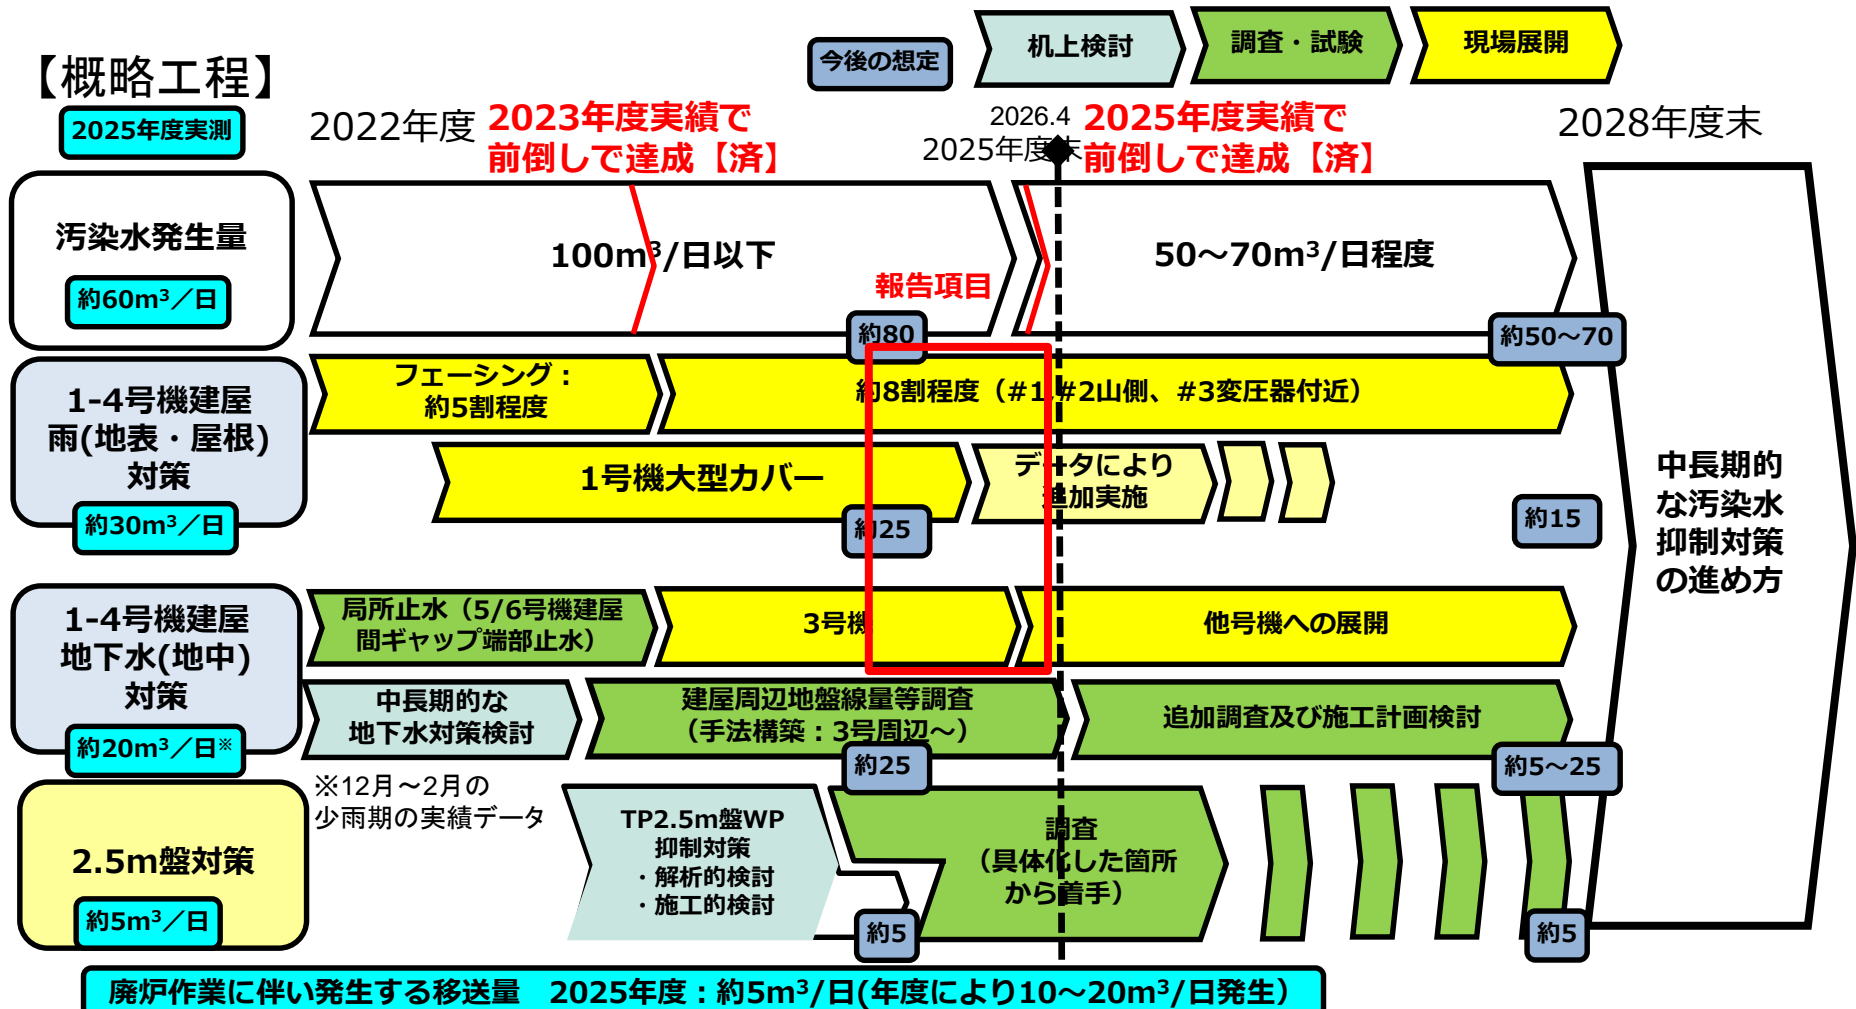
今後の想定
机上検討
調査・試験
現場展開

【概略工程】
2025年度実測

2022年度
2023年度実績で前倒しで達成【済】
2026.4
2025年度末
2025年度実績で前倒しで達成【済】
2028年度末

汚染水発生量
約60m³／日
100m³/日以下
50～70m³/日程度
報告項目
約80
約50～70

1-4号機建屋雨(地表・屋根)対策
約30m³／日
フェーシング：約5割程度
約8割程度（#1-#2山側、#3変圧器付近）
1号機大型カバー
データにより追加実施
約25
約15

中長期的な汚染水抑制対策の進め方

1-4号機建屋地下水(地中)対策
約20m³／日※
局所止水（5/6号機建屋間ギャップ端部止水）
3号機
他号機への展開
中長期的な地下水対策検討
建屋周辺地盤線量等調査（手法構築：3号周辺～）
追加調査及び施工計画検討
約25
約5～25

※12月～2月の少雨期の実績データ

2.5m盤対策
約5m³／日
TP2.5m盤WP抑制対策
・解析的検討
・施工的検討
調査（具体化した箇所から着手）
約5
約5

廃炉作業に伴い発生する移送量　2025年度：約5m³/日(年度により10～20m³/日発生)